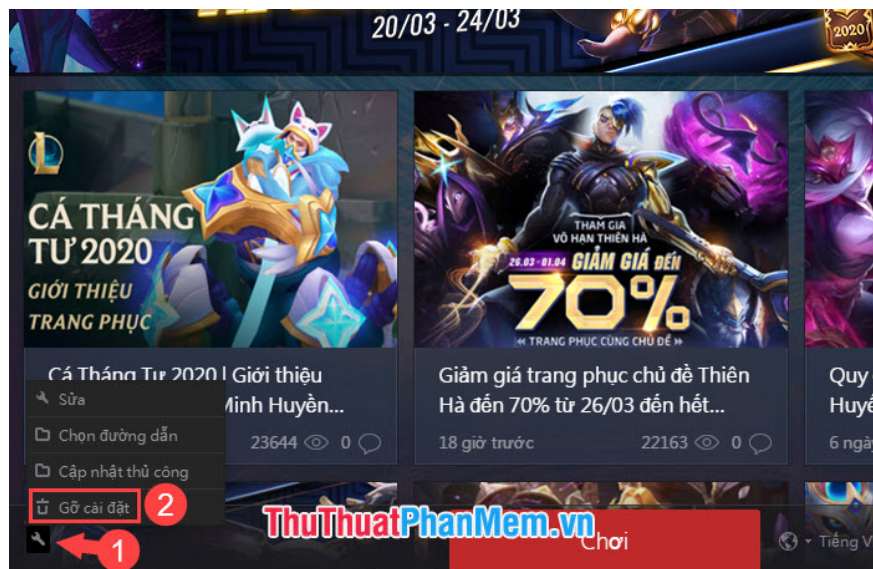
20/03 - 24/03

2020

CÁ THÁNG TƯ 2020

GIỚI THIỆU TRANG PHỤC

Cá Tháng Tư 2020 | Giới thiệu Minh Huyền...

23644 0

THAM GIA VÔ HẠN THIÊN HÀ

26.03 - 01.04 GIẢM GIÁ ĐẾN 70%

TRANG PHỤC CÙNG CHỦ ĐỀ

Giảm giá trang phục chủ đề Thiên Hà đến 70% từ 26/03 đến hết...

18 giờ trước 22163 0

Quy Huyề

6 ngày

Sửa

Chọn đường dẫn

Cập nhật thủ công

Gỡ cài đặt

2

1

ThuThuatPhanMem.vn

Chơi

Tiếng V